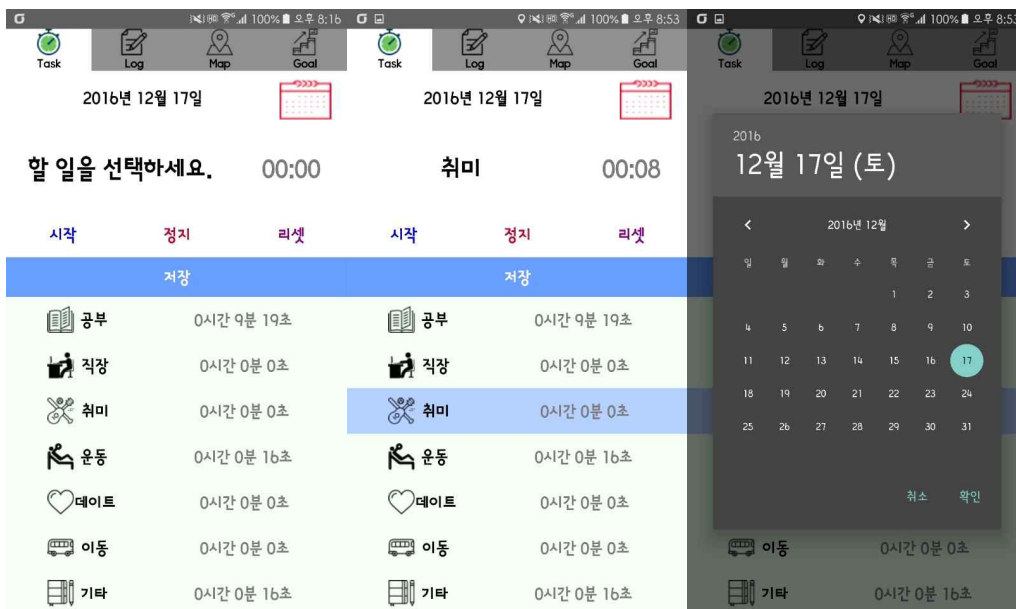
100% 오후 8:16

Task Log Map Goal

2016년 12월 17일

할 일을 선택하세요. 00:00

시작 정지 리셋

저장

공부 0시간 9분 19초
직장 0시간 0분 0초
취미 0시간 0분 0초
운동 0시간 0분 16초
데이트 0시간 0분 0초
이동 0시간 0분 0초
기타 0시간 0분 16초

100% 오후 8:53

Task Log Map Goal

2016년 12월 17일

취미 00:08

시작 정지 리셋

저장

공부 0시간 9분 19초
직장 0시간 0분 0초
취미 0시간 0분 0초
운동 0시간 0분 16초
데이트 0시간 0분 0초
이동 0시간 0분 0초
기타 0시간 0분 16초

100% 오후 8:53

Task Log Map Goal

2016년 12월 17일

2016
12월 17일 (토)

‹ 2016년 12월 ›

| 일 | 월 | 화 | 수 | 목 | 금 | 토 |
|---|---|---|---|---|---|---|
| | | | | 1 | 2 | 3 |
| 4 | 5 | 6 | 7 | 8 | 9 | 10 |
| 11 | 12 | 13 | 14 | 15 | 16 | 17 |
| 18 | 19 | 20 | 21 | 22 | 23 | 24 |
| 25 | 26 | 27 | 28 | 29 | 30 | 31 |

취소 확인

이동 0시간 0분 0초
기타 0시간 0분 16초